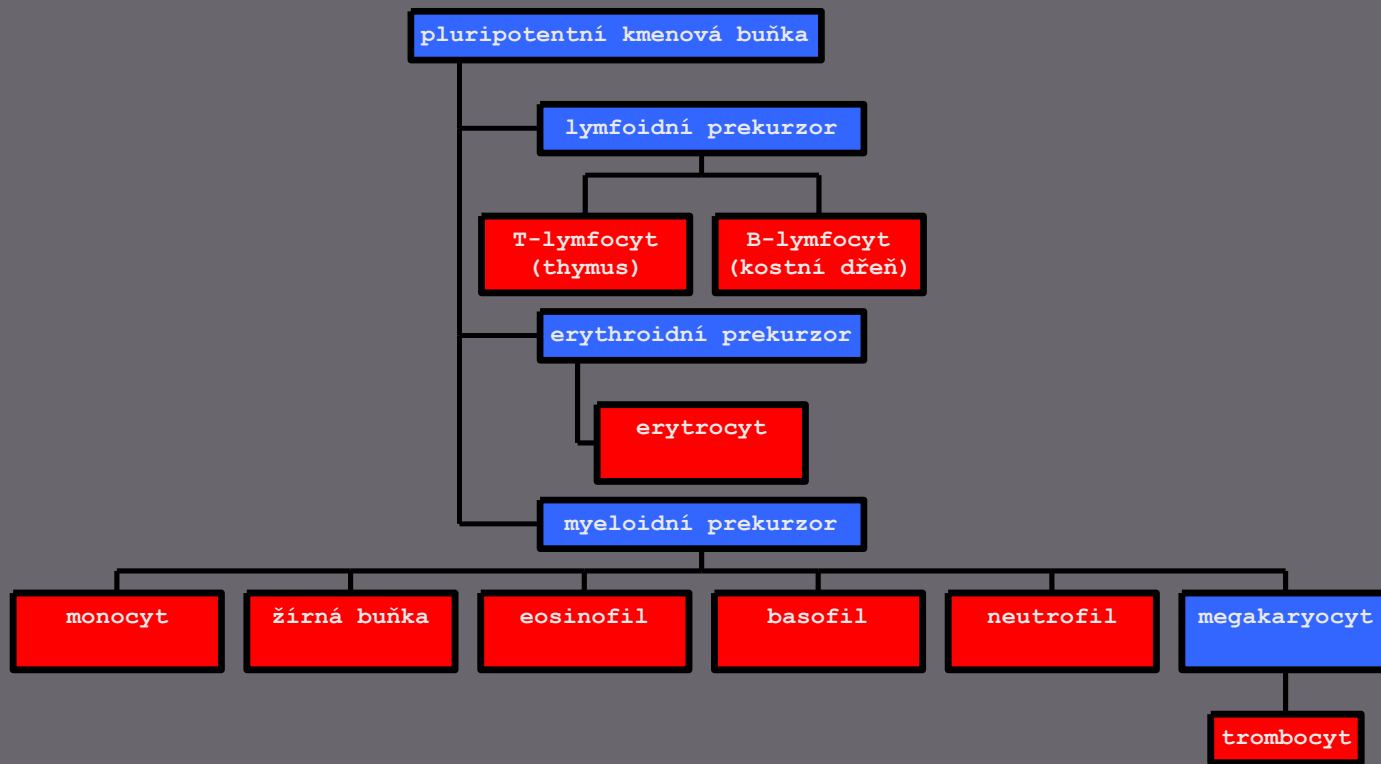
pluripotentní kmenová buňka

lymfoidní prekurzor

T-lymfocyt (thymus)

B-lymfocyt (kostní dřeň)

erythroidní prekurzor

erytrocyt

myeloidní prekurzor

monocyt

žírná buňka

eosinofil

basofil

neutrofil

megakaryocyt

trombocyt